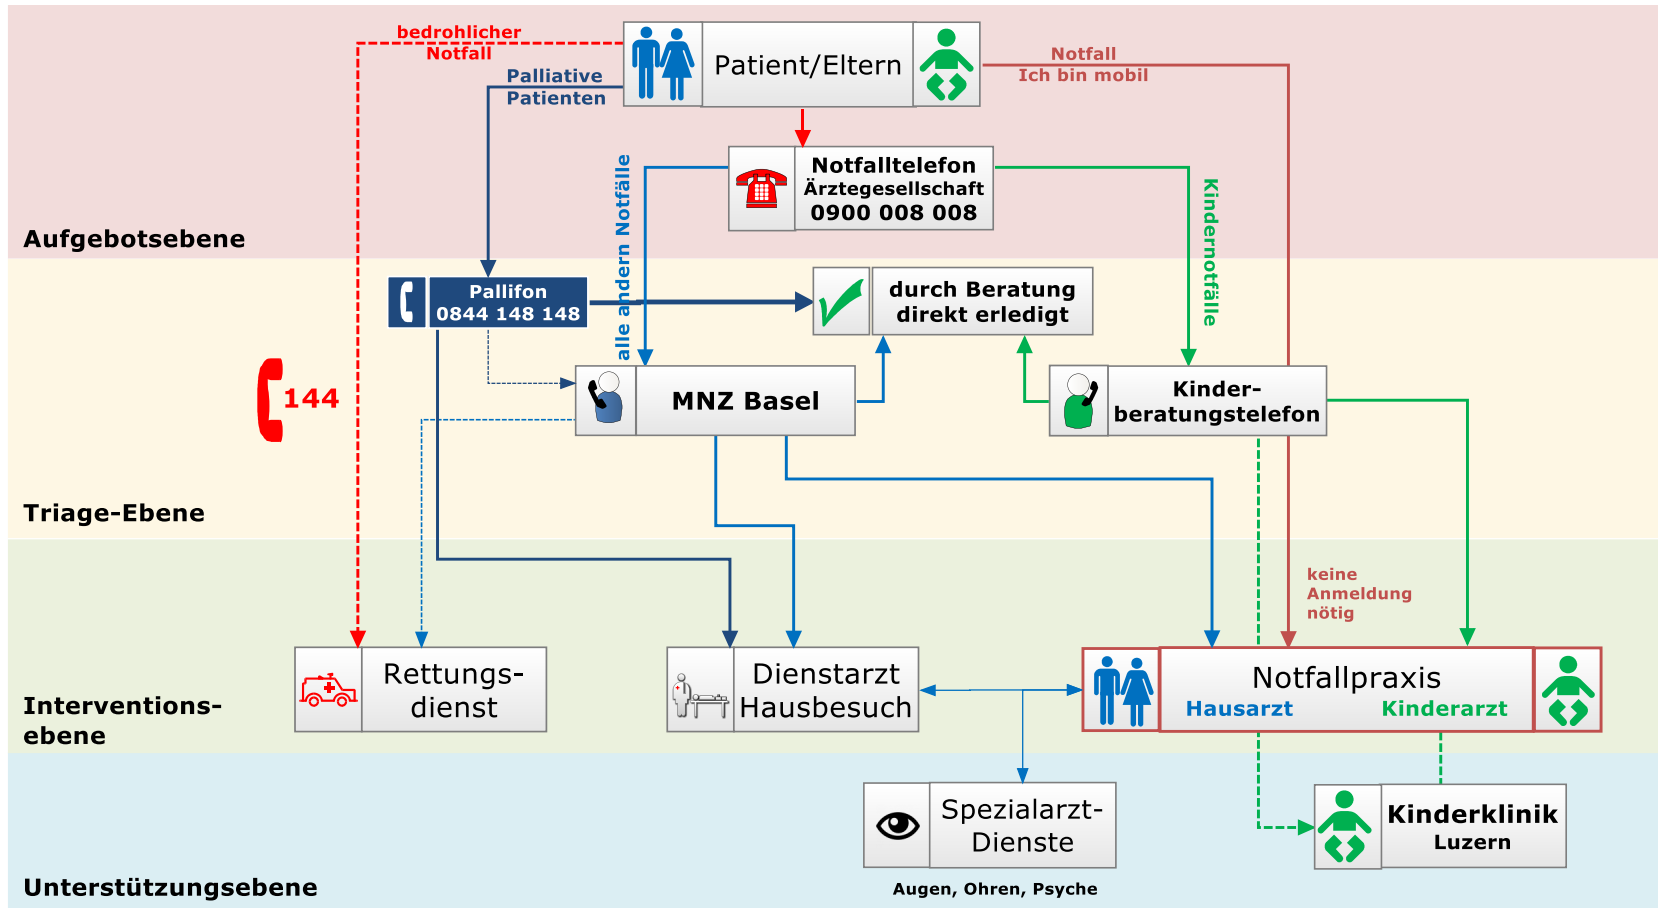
bedrohlicher Notfall

Patient/Eltern

Notfall
Ich bin mobil

Palliative Patienten

Notfalltelefon
Ärztegesellschaft
0900 008 008

alle andern Notfälle

Kindernotfälle

Aufgebotsebene

Pallifon
0844 148 148

durch Beratung direkt erledigt

144

MNZ Basel

Kinder-beratungstelefon

Triage-Ebene

keine Anmeldung nötig

Interventions-ebene

Rettungs-dienst

Dienstarzt Hausbesuch

Notfallpraxis
Hausarzt Kinderarzt

Spezialarzt-Dienste

Augen, Ohren, Psyche

Kinderklinik
Luzern

Unterstützungsebene